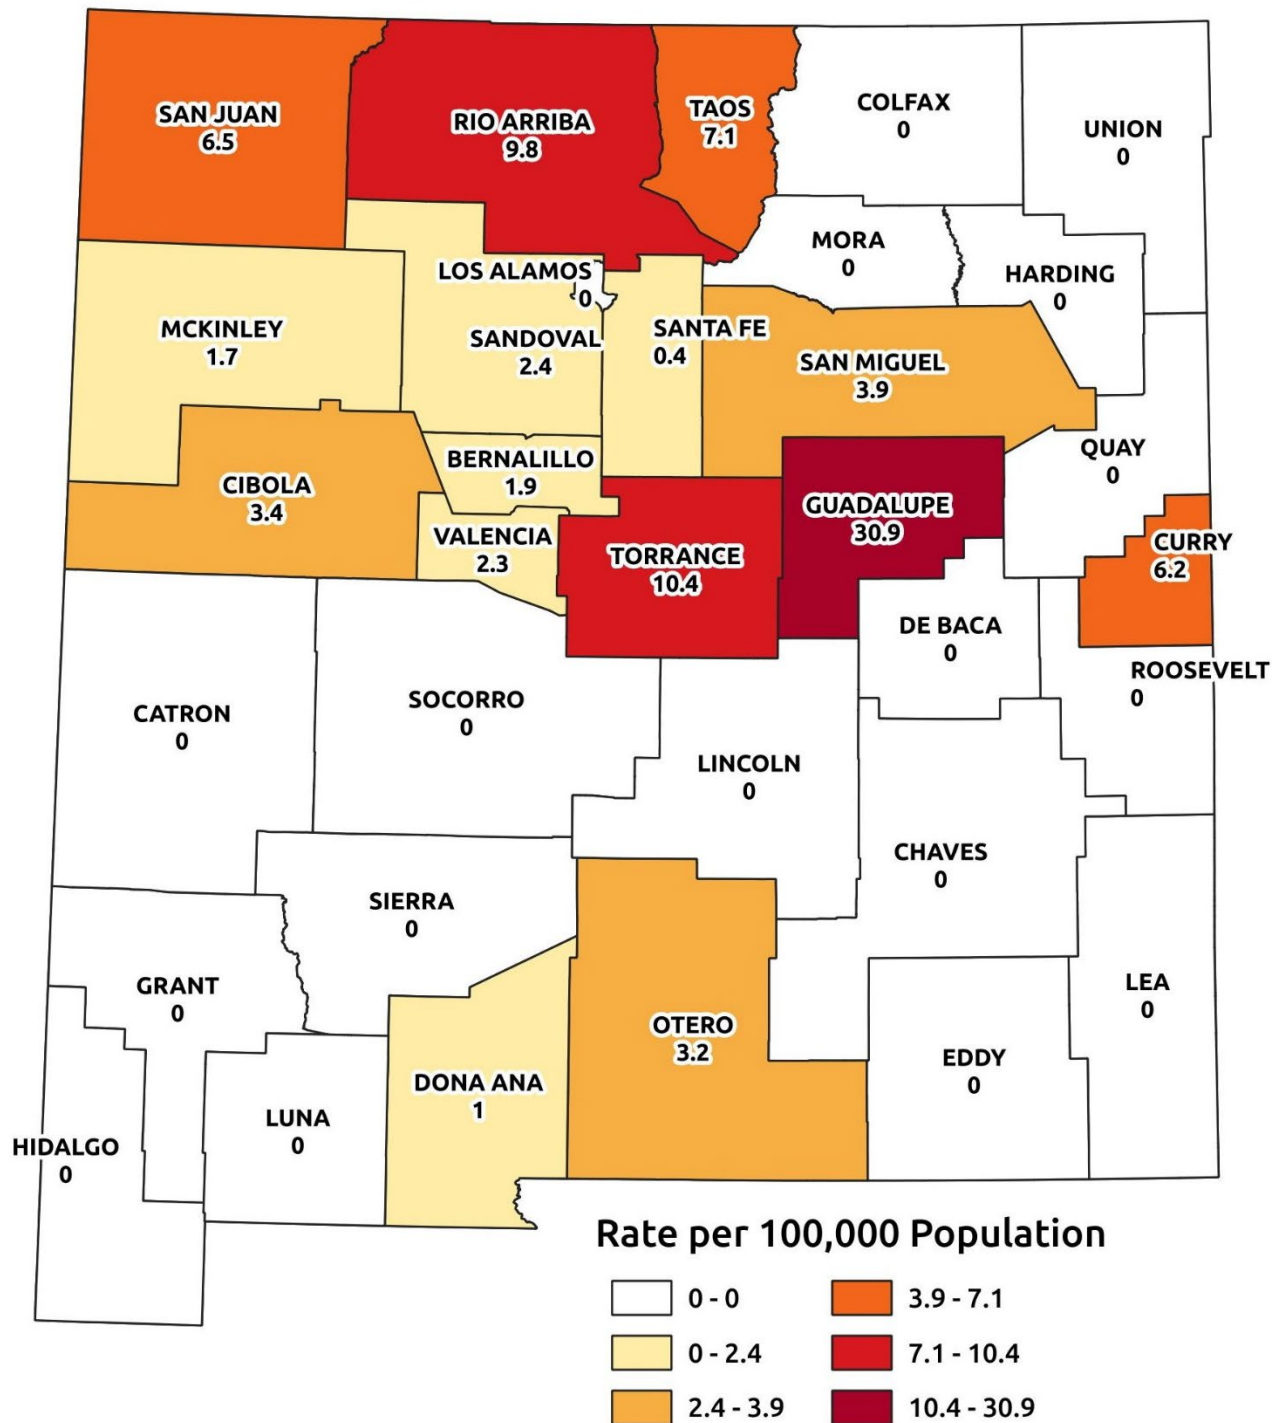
SAN JUAN
6.5

RIO ARRIBA
9.8

TAOS
7.1

COLFAX
0

UNION
0

MORA
0

HARDING
0

LOS ALAMOS
0

MCKINLEY
1.7

SANDOVAL
2.4

SANTA FE
0.4

SAN MIGUEL
3.9

QUAY
0

BERNALILLO
1.9

CIBOLA
3.4

GUADALUPE
30.9

CURRY
6.2

VALENCIA
2.3

TORRANCE
10.4

DE BACA
0

ROOSEVELT
0

CATRON
0

SOCORRO
0

LINCOLN
0

CHAVES
0

SIERRA
0

GRANT
0

LEA
0

OTERO
3.2

EDDY
0

DONA ANA
1

LUNA
0

HIDALGO
0

Rate per 100,000 Population

0 - 0
3.9 - 7.1
0 - 2.4
7.1 - 10.4
2.4 - 3.9
10.4 - 30.9